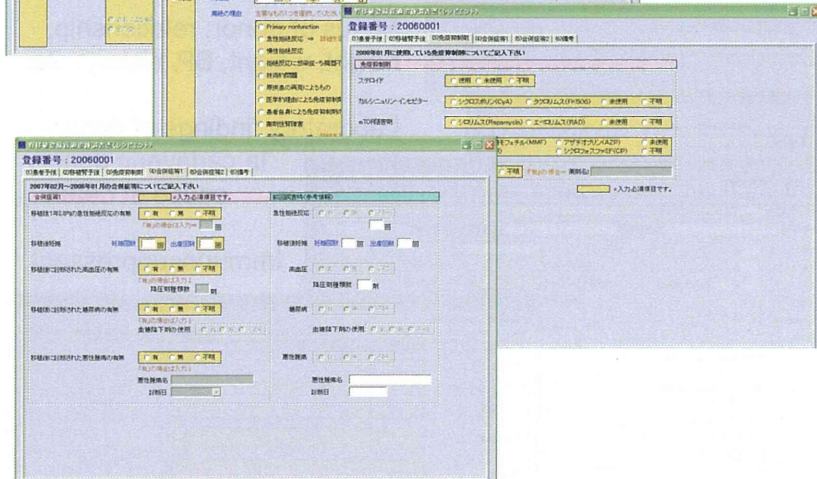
登録番号：20060001

2006年01月に使用している免疫抑制剤についてご記入下さい

ステロイド
使用 未使用 不明

カルシニューリンインヒビター
シクロスポリン(CyA) タクロリムス(FK506) 未使用 不明

mTOR阻害剤
シロリムス(Rapamycin) エベロリムス(RAD) 未使用 不明

アザチオプリン(AZP) 未使用
シクロフォスファミド(CP) 不明

＝入力必須項目です。

Primary nonfunction
急性拒絶反応
慢性拒絶反応
拒絶反応に部分症状
技術的問題
原疾患の再発によるもの
医学的理由による免疫抑制剤
患者自身による免疫抑制剤
肝細胞臓器障害

登録番号：20060001

2007年02月～2008年01月の合併症等についてご記入下さい

合併症等1
＝入力必須項目です。

移植後1年以内の急性拒絶反応の有無
有 無 不明
（「有」の場合は入力）

急性拒絶反応

移植後妊娠
妊娠回数 回 出産回数 回

移植後妊娠
妊娠回数 回 出産回数 回

移植後に診断された高血圧の有無
有 無 不明
（「有」の場合は入力）
降圧剤種類数 剤

高血圧
降圧剤種類数 剤

移植後に診断された糖尿病の有無
有 無 不明
（「有」の場合は入力）
血糖降下剤の使用

糖尿病
血糖降下剤の使用

移植後に診断された悪性腫瘍の有無
有 無 不明
（「有」の場合は入力）
悪性腫瘍名
診断日

悪性腫瘍
悪性腫瘍名
診断日